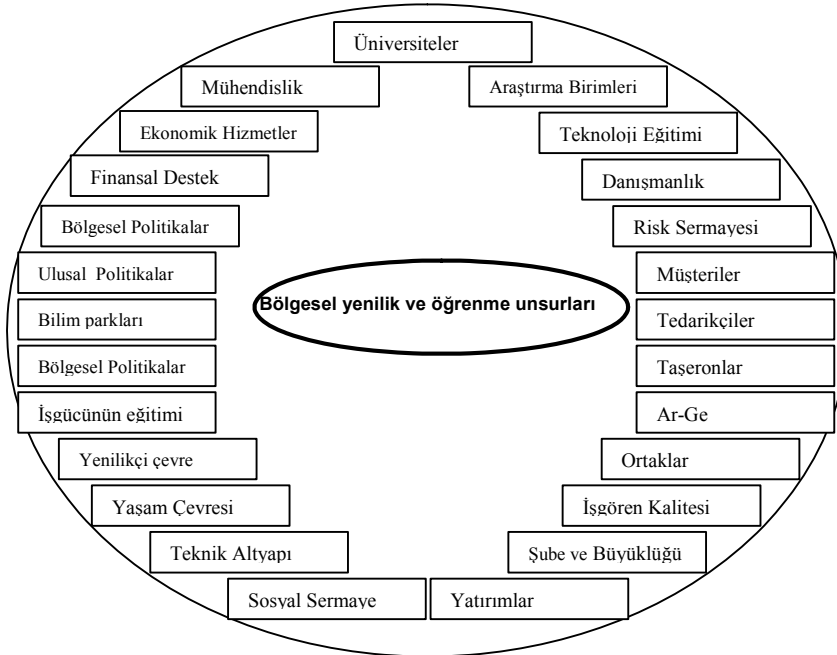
Üniversiteler

Mühendislik

Araştırma Birimleri

Ekonomik Hizmetler

Teknoloji Eğitimi

Finansal Destek

Danışmanlık

Bölgesel Politikalar

Risk Sermayesi

Ulusal Politikalar

Müşteriler

Bölgesel yenilik ve öğrenme unsurları

Bilim parkları

Tedarikçiler

Bölgesel Politikalar

Taşeronlar

İşgücünün eğitimi

Ar-Ge

Yenilikçi çevre

Ortaklar

Yaşam Çevresi

İşgören Kalitesi

Teknik Altyapı

Şube ve Büyüklüğü

Sosyal Sermaye

Yatırımlar